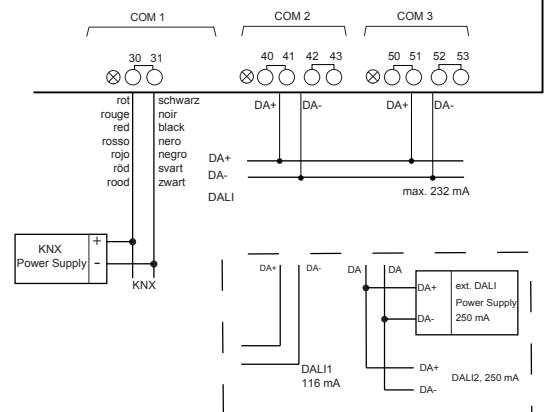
COM 1

COM 2

COM 3

30 31

40 41 42 43

50 51 52 53

rot
rouge
red
rosso
rojo
röd
rood

schwarz
noir
black
nero
negro
svart
zwart

DA+ DA-

DA+ DA-

DA+

DA-

DALI

max. 232 mA

KNX
Power Supply

+
-

KNX

DA+ DA-

DALI1
116 mA

DA DA

DA+
DA-

ext. DALI
Power Supply
250 mA

DA+
DA-

DALI2, 250 mA